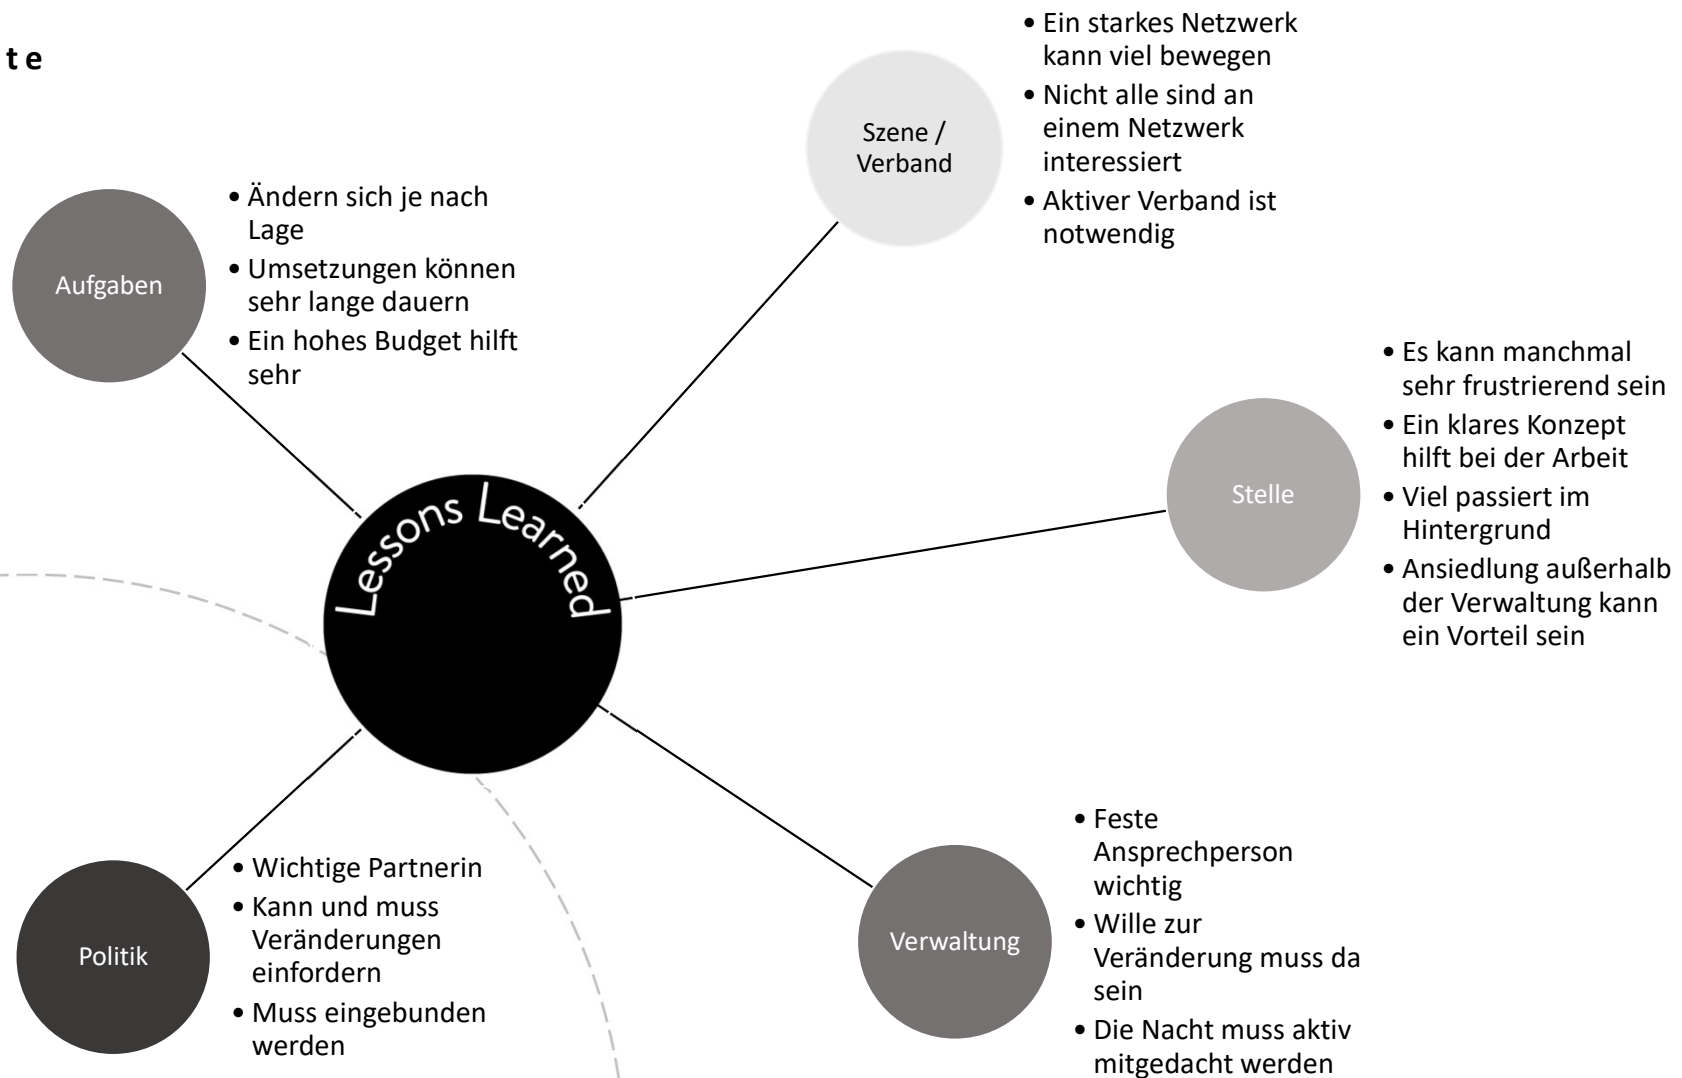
te

Lessons Learned

Szene / Verband

- Ein starkes Netzwerk kann viel bewegen
- Nicht alle sind an einem Netzwerk interessiert
- Aktiver Verband ist notwendig

Aufgaben

- Ändern sich je nach Lage
- Umsetzungen können sehr lange dauern
- Ein hohes Budget hilft sehr

Stelle

- Es kann manchmal sehr frustrierend sein
- Ein klares Konzept hilft bei der Arbeit
- Viel passiert im Hintergrund
- Ansiedlung außerhalb der Verwaltung kann ein Vorteil sein

Politik

- Wichtige Partnerin
- Kann und muss Veränderungen einfordern
- Muss eingebunden werden

Verwaltung

- Feste Ansprechperson wichtig
- Wille zur Veränderung muss da sein
- Die Nacht muss aktiv mitgedacht werden